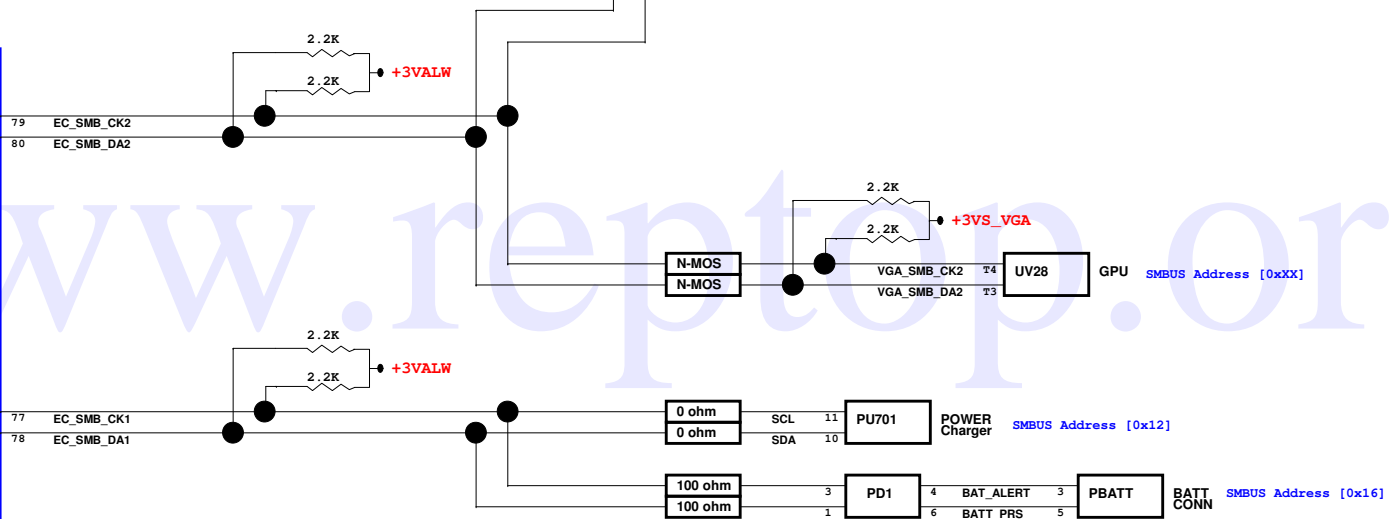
2.2K
2.2K
+3VALW
79 EC_SMB_CK2
80 EC_SMB_DA2
www.reptop.or
2.2K
+3VS_VGA
2.2K
N-MOS
N-MOS
VGA_SMB_CK2 T4
VGA_SMB_DA2 T3
UV28
GPU
SMBUS Address [0xXX]
2.2K
+3VALW
2.2K
77 EC_SMB_CK1
78 EC_SMB_DA1
0 ohm
0 ohm
SCL 11
SDA 10
PU701
POWER Charger
SMBUS Address [0x12]
100 ohm
100 ohm
3
1
PD1
4 BAT_ALERT 3
6 BATT_PRS 5
PBATT
BATT CONN
SMBUS Address [0x16]